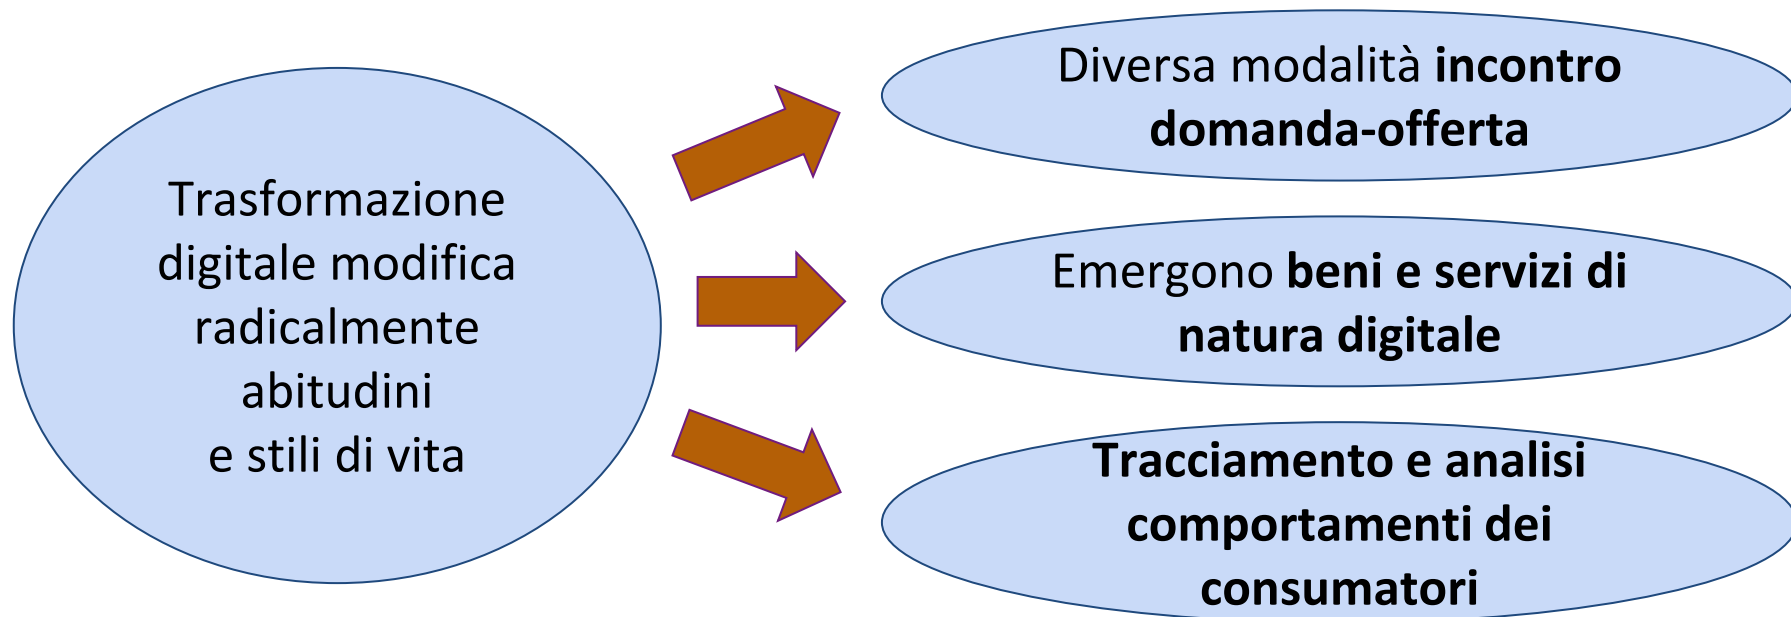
Trasformazione digitale modifica radicalmente abitudini e stili di vita

Diversa modalità **incontro domanda-offerta**

Emergono **beni e servizi di natura digitale**

**Tracciamento e analisi comportamenti dei consumatori**